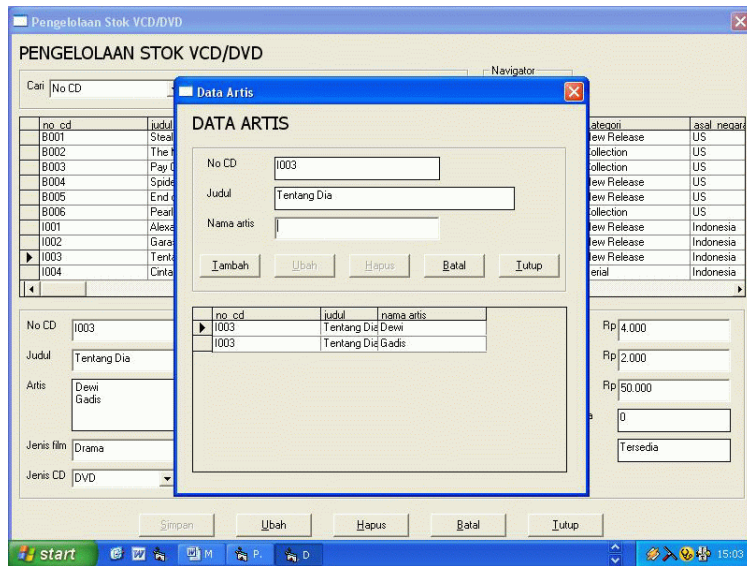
Pengelolaan Stok VCD/DVD

PENGELOLAAN STOK VCD/DVD

Cari No CD

Navigator

| no_cd | judul | ategori | asal_negara |
|---|---|---|---|
| B001 | Steal | ew Release | US |
| B002 | The | ollection | US |
| B003 | Pay | ollection | US |
| B004 | Spide | ew Release | US |
| B005 | End | ew Release | US |
| B006 | Pearl | ollection | US |
| I001 | Alexa | ew Release | Indonesia |
| I002 | Gara | ew Release | Indonesia |
| I003 | Tent | ew Release | Indonesia |
| I004 | Cinta | erial | Indonesia |

No CD I003

Judul Tentang Dia

Artis Dewi
Gadis

Jenis film Drama

Jenis CD DVD

Rp 4.000

Rp 2.000

Rp 50.000

0

Tersedia

Simpan Ubah Hapus Batal Tutup

Data Artis

DATA ARTIS

No CD I003

Judul Tentang Dia

Nama artis

Tambah Ubah Hapus Batal Tutup

| no_cd | judul | nama artis |
|---|---|---|
| I003 | Tentang Dia | Dewi |
| I003 | Tentang Dia | Gadis |

start M P. D 15:03